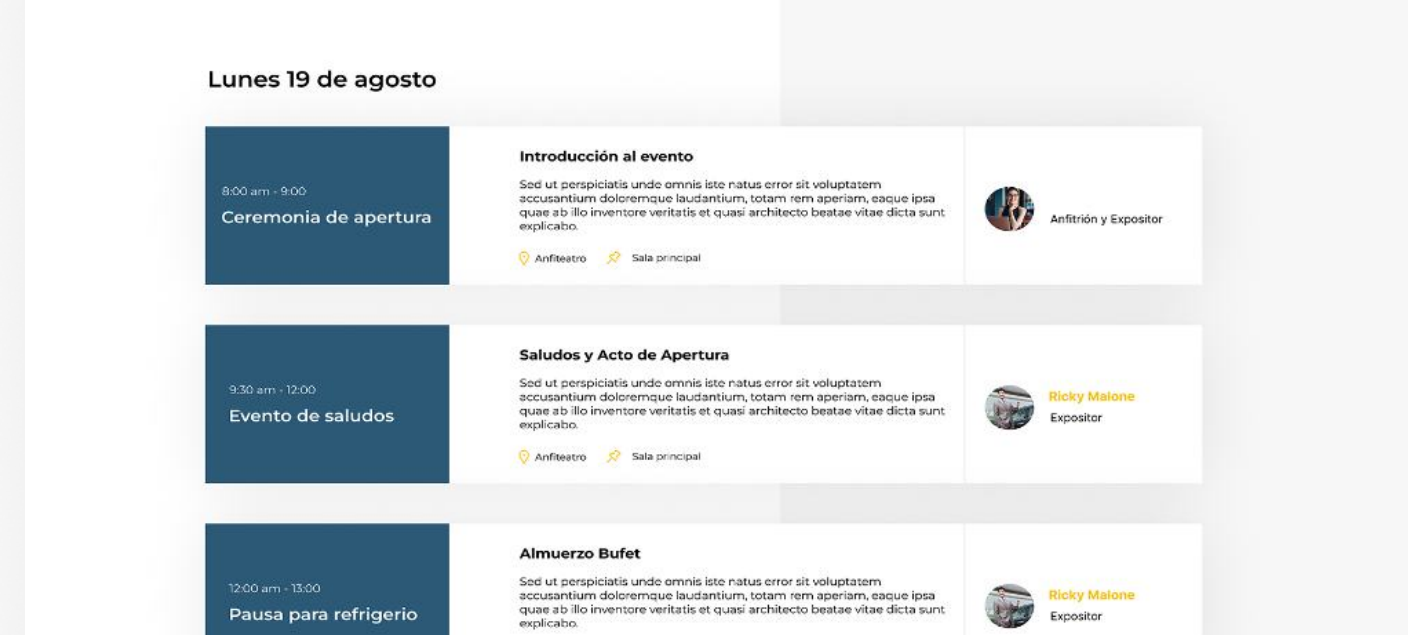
Lunes 19 de agosto

8:00 am - 9:00
Ceremonia de apertura

Introducción al evento

Sed ut perspiciatis unde omnis iste natus error sit voluptatem accusantium doloremque laudantium, totam rem aperiam, eaque ipsa quae ab illo inventore veritatis et quasi architecto beatae vitae dicta sunt explicabo.

Anfiteatro Sala principal

Anfitrión y Expositor

9:30 am - 12:00
Evento de saludos

Saludos y Acto de Apertura

Sed ut perspiciatis unde omnis iste natus error sit voluptatem accusantium doloremque laudantium, totam rem aperiam, eaque ipsa quae ab illo inventore veritatis et quasi architecto beatae vitae dicta sunt explicabo.

Anfiteatro Sala principal

Ricky Malone
Expositor

12:00 am - 13:00
Pausa para refrigerio

Almuerzo Bufet

Sed ut perspiciatis unde omnis iste natus error sit voluptatem accusantium doloremque laudantium, totam rem aperiam, eaque ipsa quae ab illo inventore veritatis et quasi architecto beatae vitae dicta sunt explicabo.

Ricky Malone
Expositor